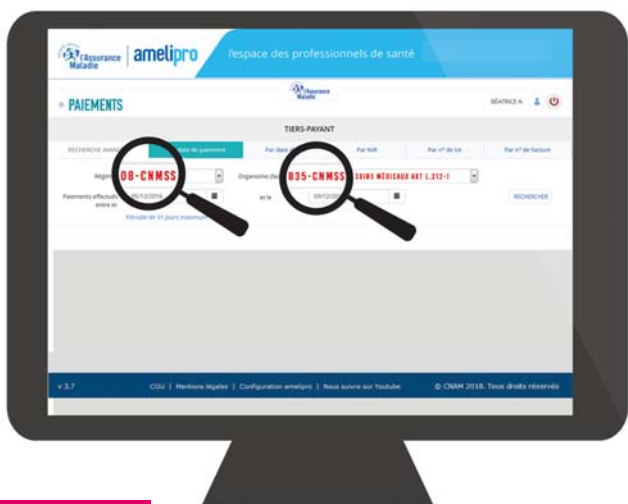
l'Assurance Maladie | amelipro l'espace des professionnels de santé

l'Assurance Maladie

PAIEMENTS

BÉATRICE A.

TIERS-PAYANT

RECHERCHE AVANC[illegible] | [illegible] date de paiement | Par date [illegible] | Par NIR | Par n° de lot | Par n° de facture

Régime 08-CNMSS

Organisme (liq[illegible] 835-CNMSS SOINS MÉDICAUX ART L.212-1

Paiements effectués entre le 05/12/2016

et le 09/12/20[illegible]

RECHERCHER

Période de 31 jours maximum

v 3.7

CGU | Mentions légales | Configuration amelipro | Nous suivre sur Youtube

© CNAM 2016. Tous droits réservés